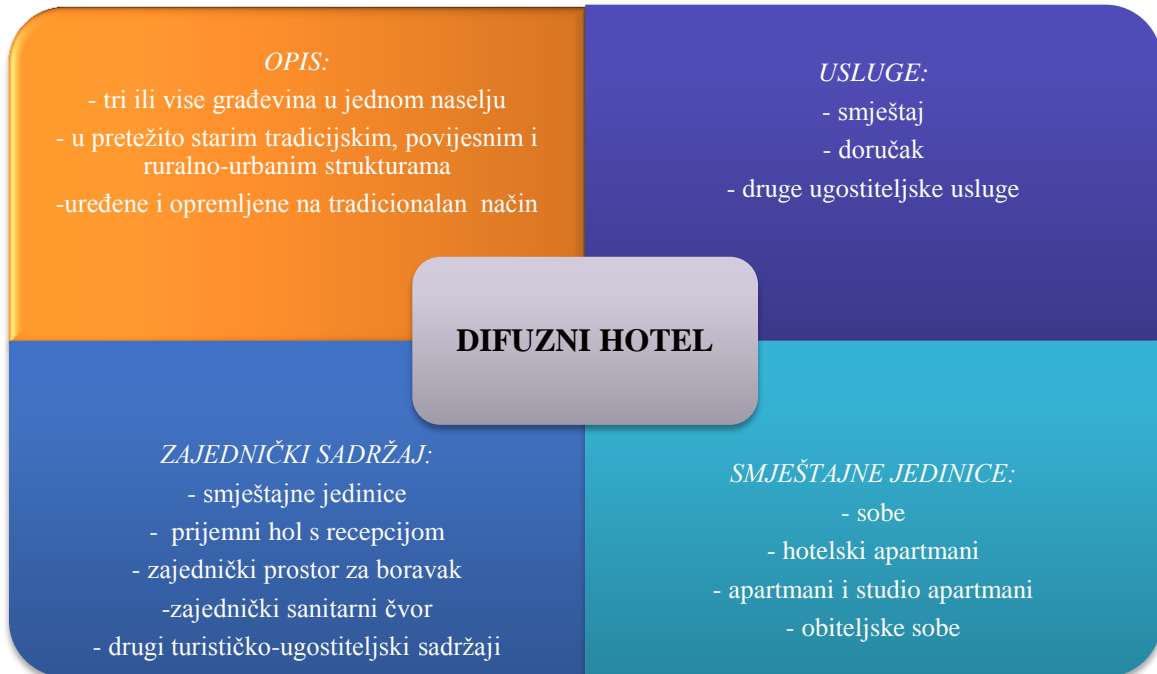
OPIS:
- tri ili vise građevina u jednom naselju
- u pretežito starim tradicijskim, povijesnim i ruralno-urbanim strukturama
-uređene i opremljene na tradicionalan način

USLUGE:
- smještaj
- doručak
- druge ugostiteljske usluge

DIFUZNI HOTEL

ZAJEDNIČKI SADRŽAJ:
- smještajne jedinice
- prijemni hol s recepcijom
- zajednički prostor za boravak
-zajednički sanitarni čvor
- drugi turističko-ugostiteljski sadržaji

SMJEŠTAJNE JEDINICE:
- sobe
- hotelski apartmani
- apartmani i studio apartmani
- obiteljske sobe